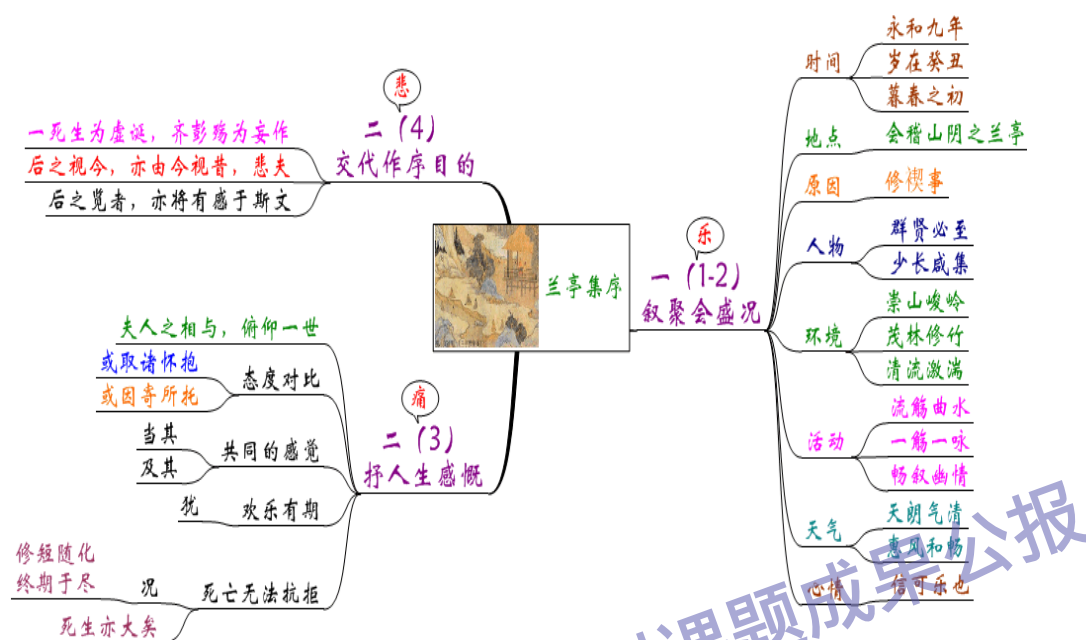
兰亭集序

一（1-2）
叙聚会盛况
乐

时间
永和九年
岁在癸丑
暮春之初

地点
会稽山阴之兰亭

原因
修禊事

人物
群贤毕至
少长咸集

环境
崇山峻岭
茂林修竹
清流激湍

活动
流觞曲水
一觞一咏
畅叙幽情

天气
天朗气清
惠风和畅

心情
信可乐也

二（3）
抒人生感慨
痛

态度对比
夫人之相与，俯仰一世
或取诸怀抱
或因寄所托

共同的感觉
当其
及其

欢乐有期
犹

死亡无法抗拒
况
修短随化
终期于尽
死生亦大矣

二（4）
交代作序目的
悲

一死生为虚诞，齐彭殇为妄作
后之视今，亦由今视昔，悲夫
后之览者，亦将有感于斯文

课题成果公报